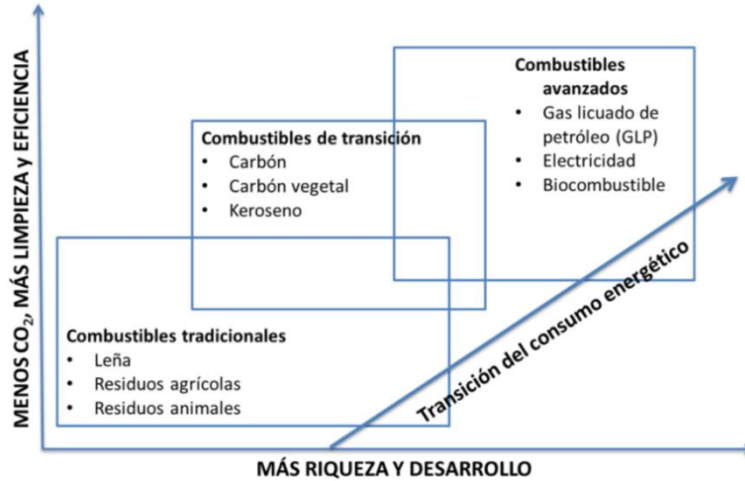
MENOS $CO_2$, MÁS LIMPIEZA Y EFICIENCIA

Combustibles avanzados
• Gas licuado de petróleo (GLP)
• Electricidad
• Biocombustible

Combustibles de transición
• Carbón
• Carbón vegetal
• Keroseno

Combustibles tradicionales
• Leña
• Residuos agrícolas
• Residuos animales

Transición del consumo energético

MÁS RIQUEZA Y DESARROLLO